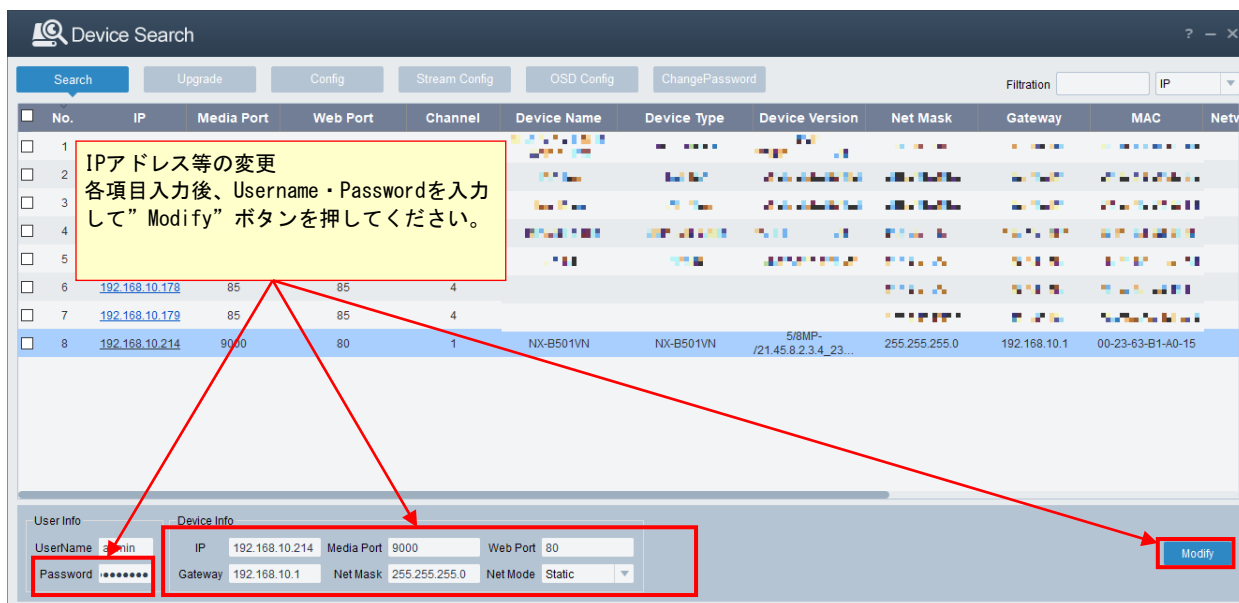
Device Search

? – ×

Search | Upgrade | Config | Stream Config | OSD Config | ChangePassword

Filtration | IP

| No. | IP | Media Port | Web Port | Channel | Device Name | Device Type | Device Version | Net Mask | Gateway | MAC | Netw |
|---|---|---|---|---|---|---|---|---|---|---|---|
| 1 | | | | | | | | | | | |
| 2 | | | | | | | | | | | |
| 3 | | | | | | | | | | | |
| 4 | | | | | | | | | | | |
| 5 | | | | | | | | | | | |
| 6 | 192.168.10.178 | 85 | 85 | 4 | | | | | | | |
| 7 | 192.168.10.179 | 85 | 85 | 4 | | | | | | | |
| 8 | 192.168.10.214 | 9000 | 80 | 1 | NX-B501VN | NX-B501VN | 5/8MP-/21.45.8.2.3.4_23... | 255.255.255.0 | 192.168.10.1 | 00-23-63-B1-A0-15 | |

IPアドレス等の変更
各項目入力後、Username・Passwordを入力して”Modify”ボタンを押してください。

User Info
UserName admin
Password ••••••••

Device Info
IP 192.168.10.214 Media Port 9000 Web Port 80
Gateway 192.168.10.1 Net Mask 255.255.255.0 Net Mode Static

Modify